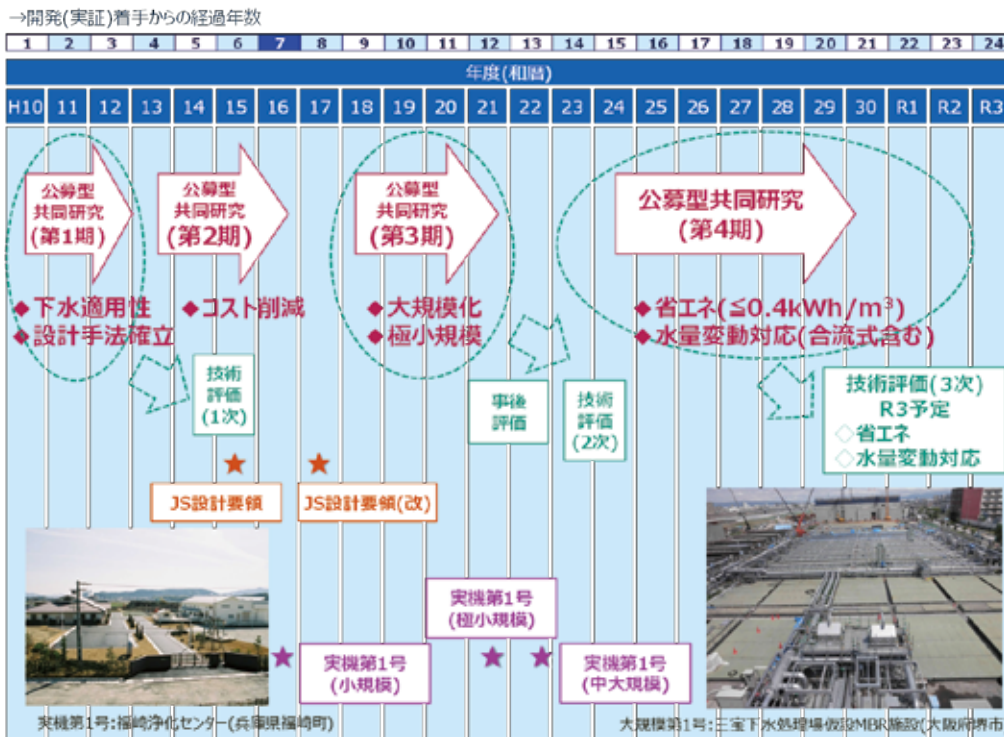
→開発(実証)着手からの経過年数

| 1 | 2 | 3 | 4 | 5 | 6 | 7 | 8 | 9 | 10 | 11 | 12 | 13 | 14 | 15 | 16 | 17 | 18 | 19 | 20 | 21 | 22 | 23 | 24 |
|---|---|---|---|---|---|---|---|---|---|---|---|---|---|---|---|---|---|---|---|---|---|---|---|

年度(和暦)

| H10 | 11 | 12 | 13 | 14 | 15 | 16 | 17 | 18 | 19 | 20 | 21 | 22 | 23 | 24 | 25 | 26 | 27 | 28 | 29 | 30 | R1 | R2 | R3 |
|---|---|---|---|---|---|---|---|---|---|---|---|---|---|---|---|---|---|---|---|---|---|---|---|

公募型共同研究(第1期)
◆下水適用性
◆設計手法確立

公募型共同研究(第2期)
◆コスト削減

公募型共同研究(第3期)
◆大規模化
◆極小規模

公募型共同研究(第4期)
◆省エネ(≦0.4kWh/m³)
◆水量変動対応(合流式含む)

技術評価(1次)

事後評価

技術評価(2次)

技術評価(3次) R3予定
◇省エネ
◇水量変動対応

JS設計要領

JS設計要領(改)

実機第1号(極小規模)

実機第1号(小規模)

実機第1号(中大規模)

実機第1号:福崎浄化センター(兵庫県福崎町)

大規模第1号:三宝下水処理場仮設MBR施設(大阪府堺市